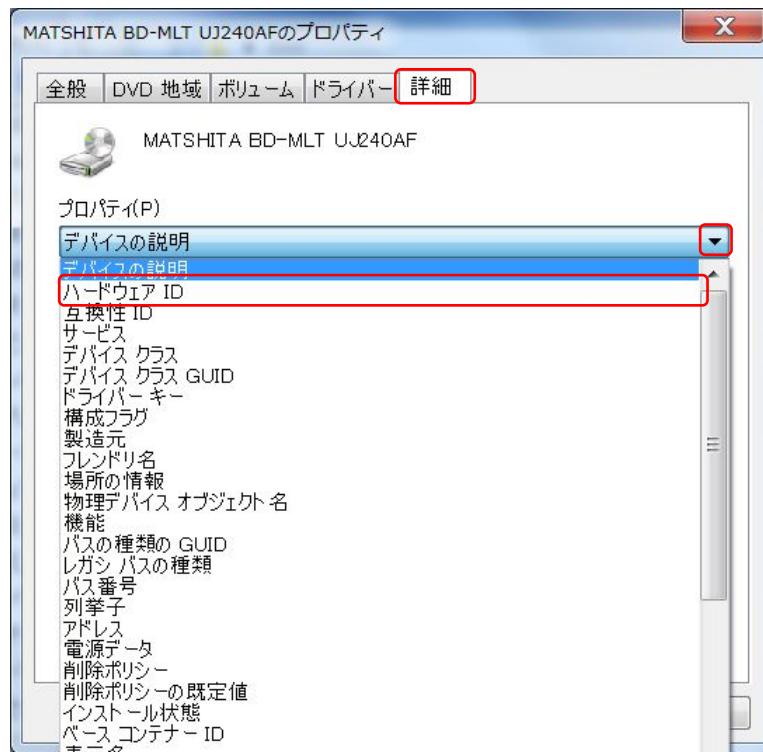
MATSHITA BD-MLT UJ240AFのプロパティ

全般 | DVD 地域 | ボリューム | ドライバー | 詳細

MATSHITA BD-MLT UJ240AF

プロパティ(P)

デバイスの説明

デバイスの説明
ハードウェア ID
互換性 ID
サービス
デバイス クラス
デバイス クラス GUID
ドライバー キー
構成フラグ
製造元
フレンドリ名
場所の情報
物理デバイス オブジェクト 名
機能
バスの種類の GUID
レガシ バスの種類
バス番号
列挙子
アドレス
電源データ
削除ポリシー
削除ポリシーの既定値
インストール状態
ベース コンテナー ID
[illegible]